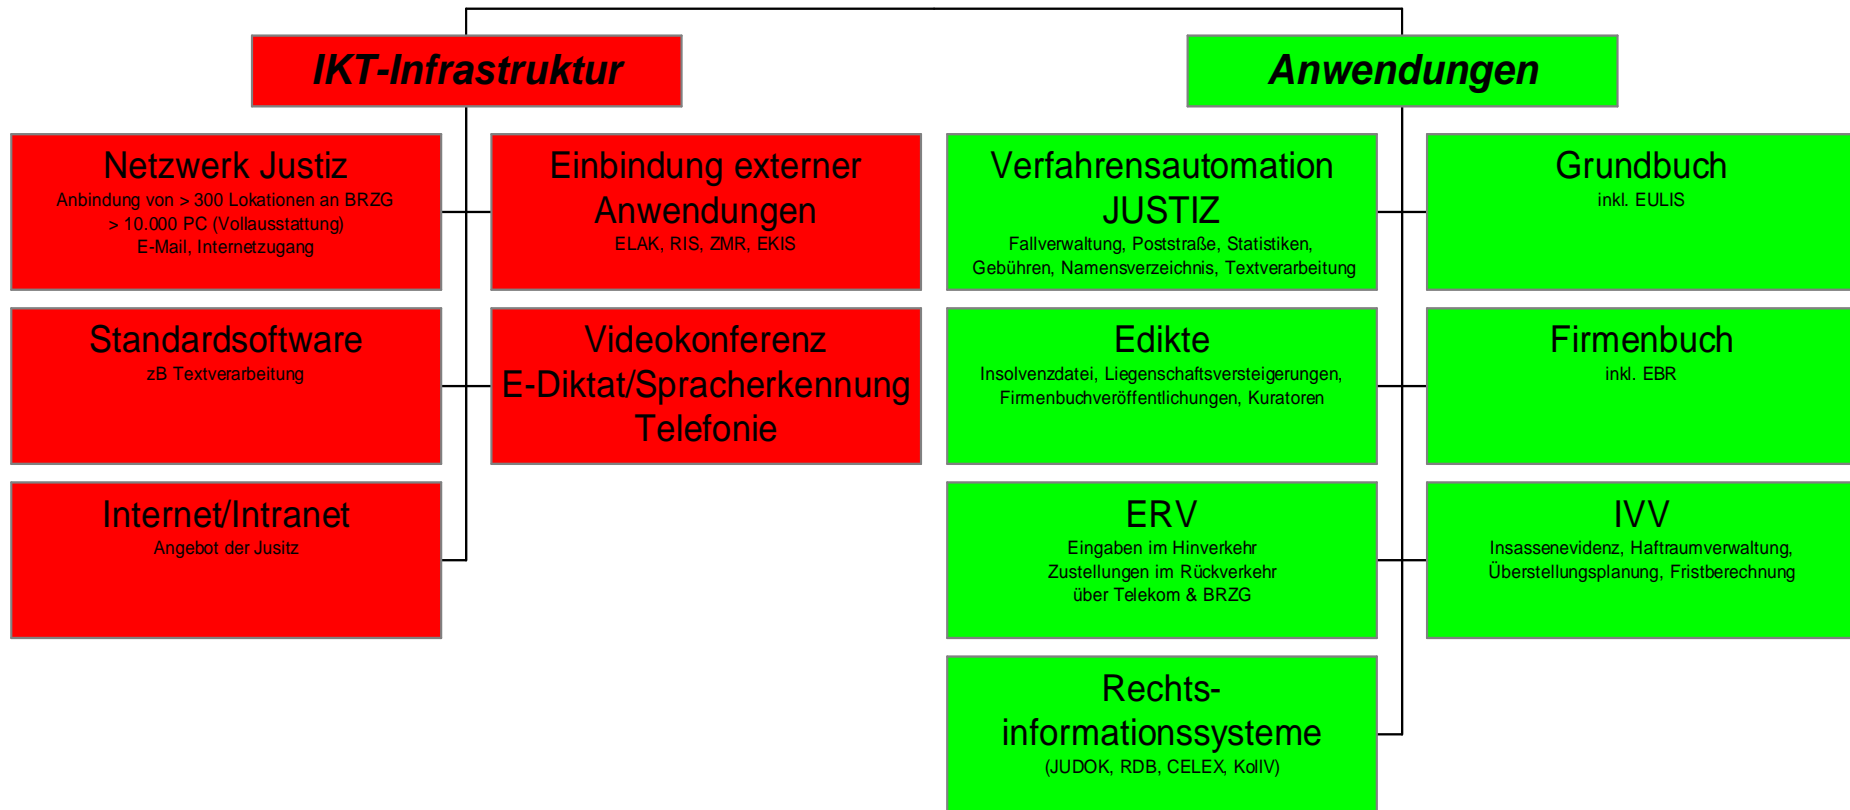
IKT-Infrastruktur

Anwendungen

Netzwerk Justiz
Anbindung von > 300 Lokationen an BRZG
> 10.000 PC (Vollausstattung)
E-Mail, Internetzugang

Einbindung externer Anwendungen
ELAK, RIS, ZMR, EKIS

Verfahrensautomation JUSTIZ
Fallverwaltung, Poststraße, Statistiken, Gebühren, Namensverzeichnis, Textverarbeitung

Grundbuch
inkl. EULIS

Standardsoftware
zB Textverarbeitung

Videokonferenz
E-Diktat/Spracherkennung
Telefonie

Edikte
Insolvenzdatei, Liegenschaftsversteigerungen, Firmenbuchveröffentlichungen, Kuratoren

Firmenbuch
inkl. EBR

Internet/Intranet
Angebot der Jusitz

ERV
Eingaben im Hinverkehr
Zustellungen im Rückverkehr
über Telekom & BRZG

IVV
Insassenevidenz, Haftraumverwaltung, Überstellungsplanung, Fristberechnung

Rechtsinformationssysteme
(JUDOK, RDB, CELEX, KolIV)